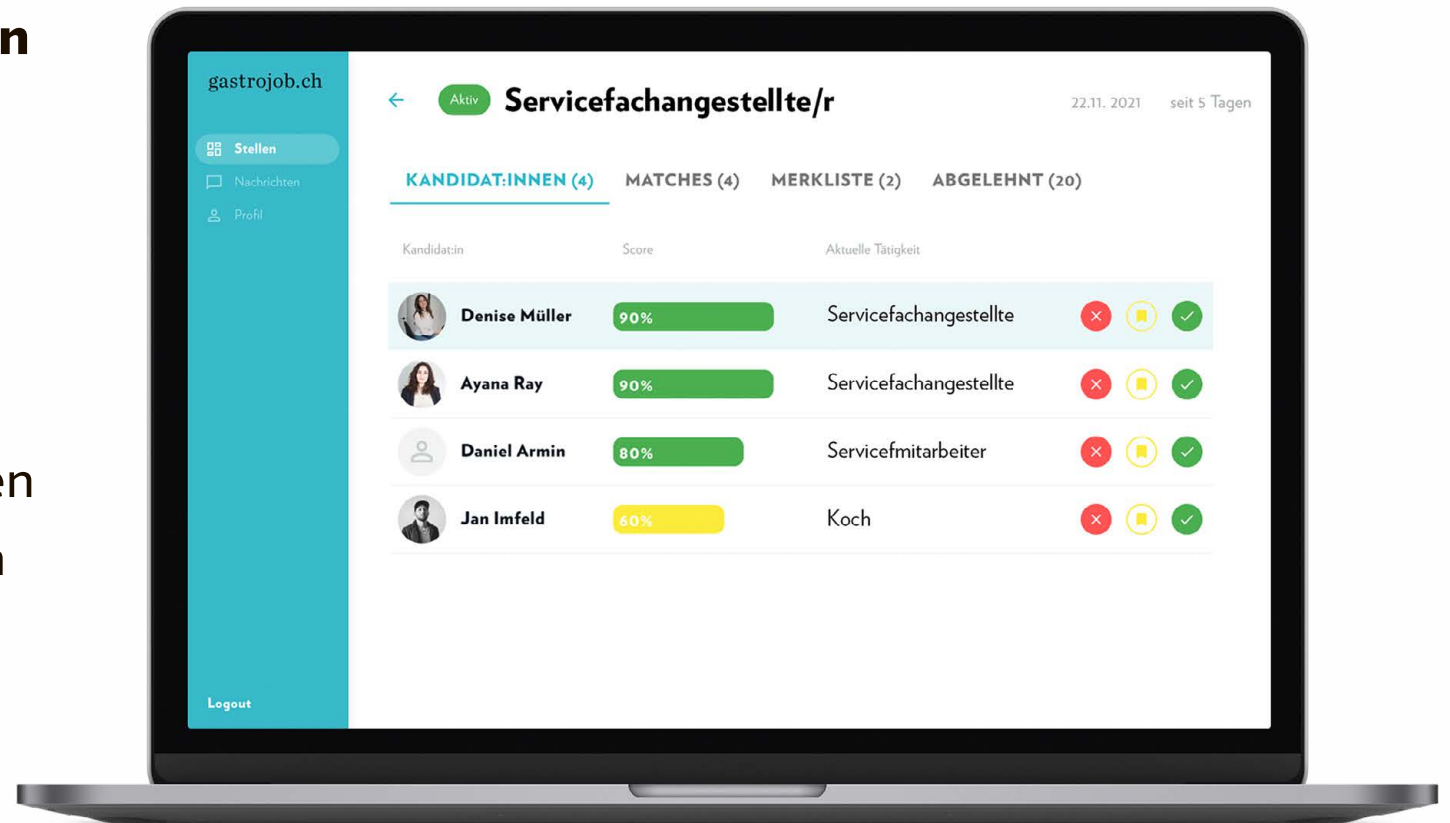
n

en

n

gastrojob.ch

Stellen

Nachrichten

Profil

Logout

← Aktiv Servicefachangestellte/r

22.11. 2021 seit 5 Tagen

KANDIDAT:INNEN (4) MATCHES (4) MERKLISTE (2) ABGELEHNT (20)

| Kandidat:in | Score | Aktuelle Tätigkeit |
|---|---|---|
| Denise Müller | 90% | Servicefachangestellte |
| Ayana Ray | 90% | Servicefachangestellte |
| Daniel Armin | 80% | Servicefmitarbeiter |
| Jan Imfeld | 60% | Koch |